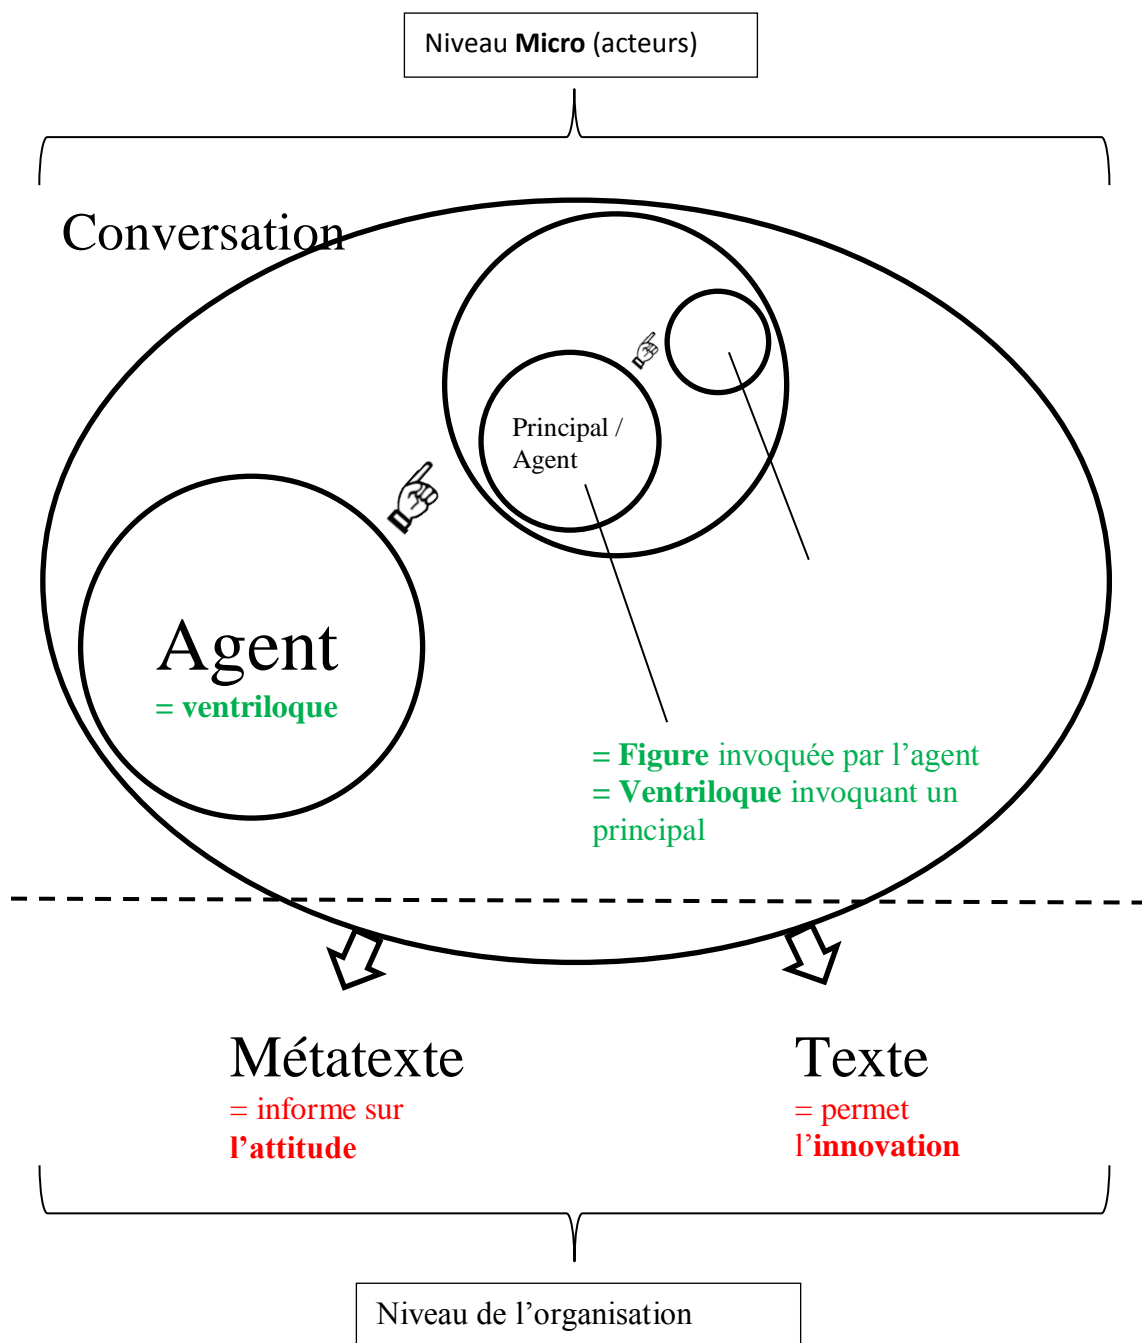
Niveau **Micro** (acteurs)

Conversation

Principal / Agent

Agent
= **ventriloque**

= **Figure** invoquée par l'agent
= **Ventriloque** invoquant un principal

Métatexte
= informe sur **l'attitude**

Texte
= permet l'**innovation**

Niveau de l'organisation